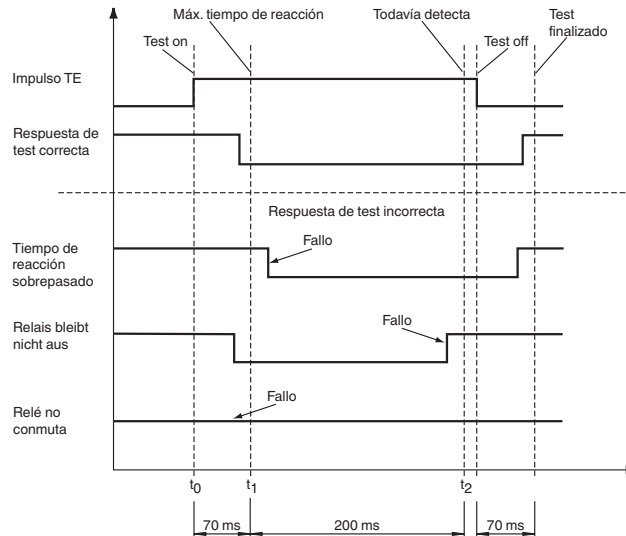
Máx. tiempo de reacción
Todavía detecta
Test finalizado
Test on
Test off
Impulso TE
Respuesta de test correcta
Respuesta de test incorrecta
Tiempo de reacción sobrepasado
Fallo
Relais bleibt nicht aus
Fallo
Relé no conmuta
Fallo
$t_0$
$t_1$
$t_2$
70 ms
200 ms
70 ms